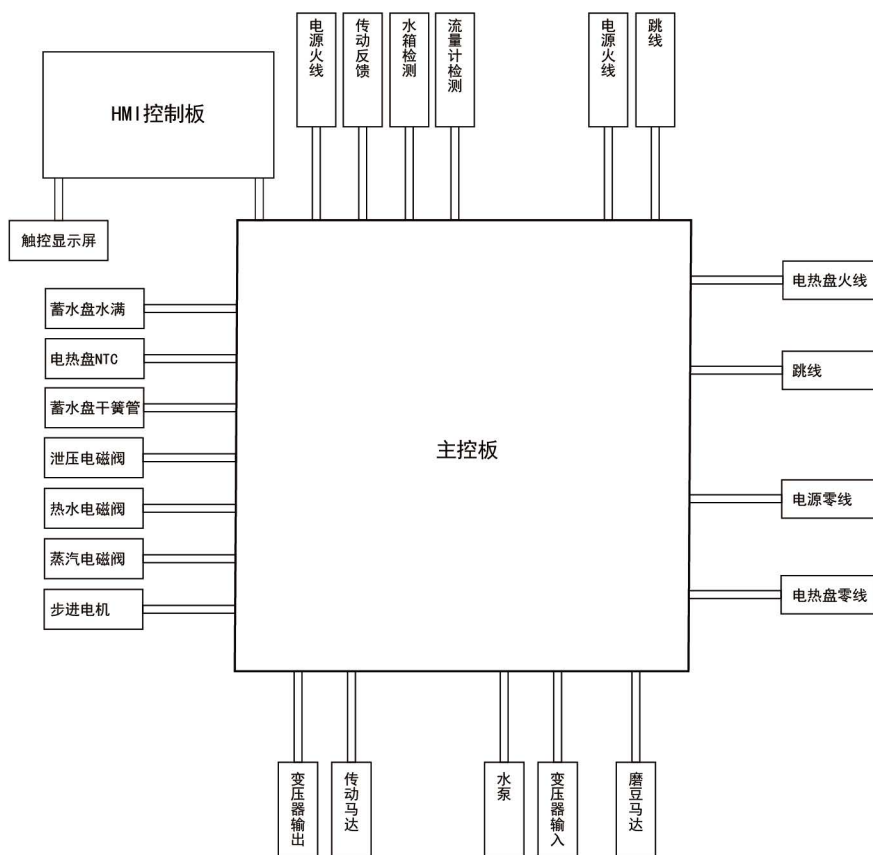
HMI控制板

触控显示屏

电源火线

传动反馈

水箱检测

流量计检测

电源火线

跳线

蓄水盘水满

电热盘NTC

蓄水盘干簧管

泄压电磁阀

热水电磁阀

蒸汽电磁阀

步进电机

主控板

电热盘火线

跳线

电源零线

电热盘零线

变压器输出

传动马达

水泵

变压器输入

磨豆马达